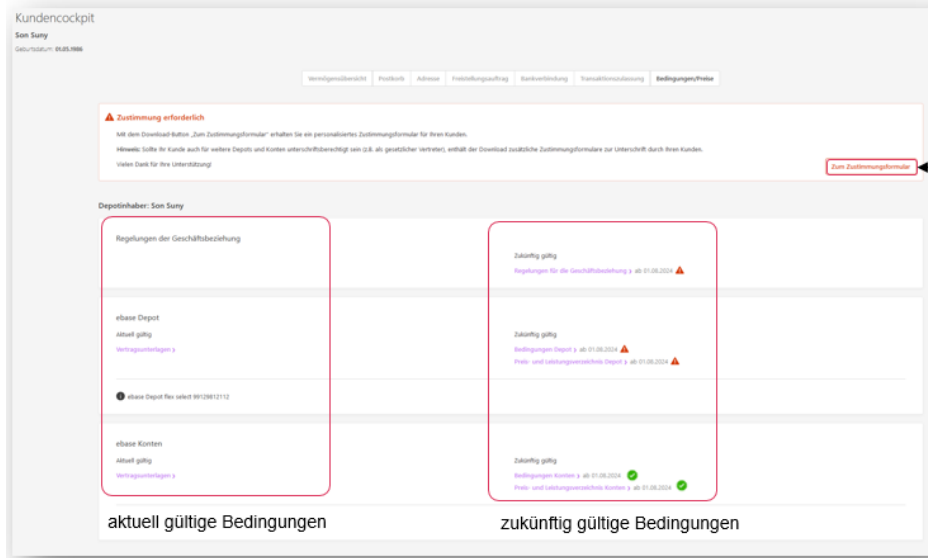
Kundencockpit

Son Suny

Geburtsdatum: 01.05.1986

Vermögensübersicht | Postkorb | Adresse | Freistellungsauftrag | Bankverbindung | Transaktionszulassung | Bedingungen/Preise

Zustimmung erforderlich

Mit dem Download-Button „Zum Zustimmungsformular" erhalten Sie ein personalisiertes Zustimmungsformular für Ihren Kunden.

Hinweis: Sollte Ihr Kunde auch für weitere Depots und Konten unterschriftsberechtigt sein (z.B. als gesetzlicher Vertreter), enthält der Download zusätzliche Zustimmungsformulare zur Unterschrift durch Ihren Kunden.

Vielen Dank für Ihre Unterstützung!

Zum Zustimmungsformular

Depotinhaber: Son Suny

Regelungen der Geschäftsbeziehung

Zukünftig gültig

Regelungen für die Geschäftsbeziehung › ab 01.08.2024

ebase Depot

Aktuell gültig

Vertragsunterlagen ›

Zukünftig gültig

Bedingungen Depot › ab 01.08.2024

Preis- und Leistungsverzeichnis Depot › ab 01.08.2024

ebase Depot flex select 99129812112

ebase Konten

Aktuell gültig

Vertragsunterlagen ›

Zukünftig gültig

Bedingungen Konten › ab 01.08.2024

Preis- und Leistungsverzeichnis Konten › ab 01.08.2024

aktuell gültige Bedingungen

zukünftig gültige Bedingungen